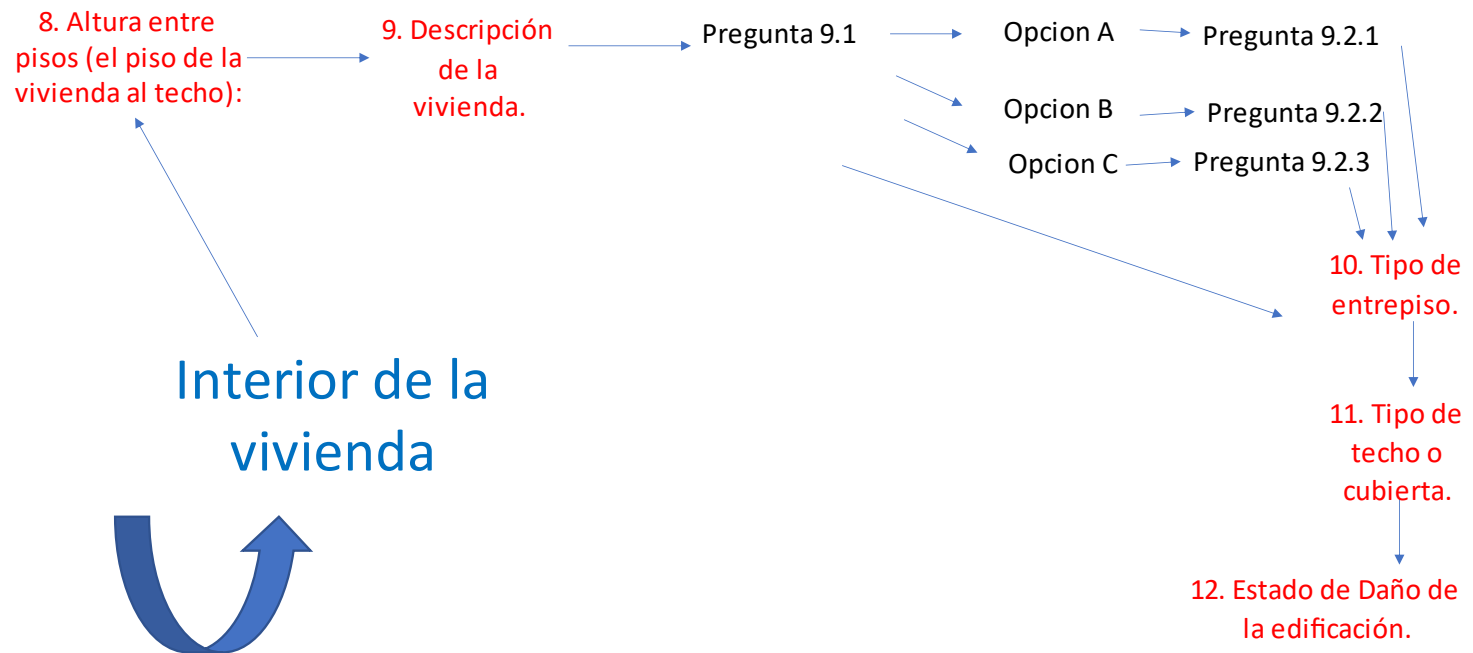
8. Altura entre pisos (el piso de la vivienda al techo):

9. Descripción de la vivienda.

Pregunta 9.1

Opcion A

Pregunta 9.2.1

Opcion B

Pregunta 9.2.2

Opcion C

Pregunta 9.2.3

10. Tipo de entrepiso.

11. Tipo de techo o cubierta.

12. Estado de Daño de la edificación.

Interior de la vivienda